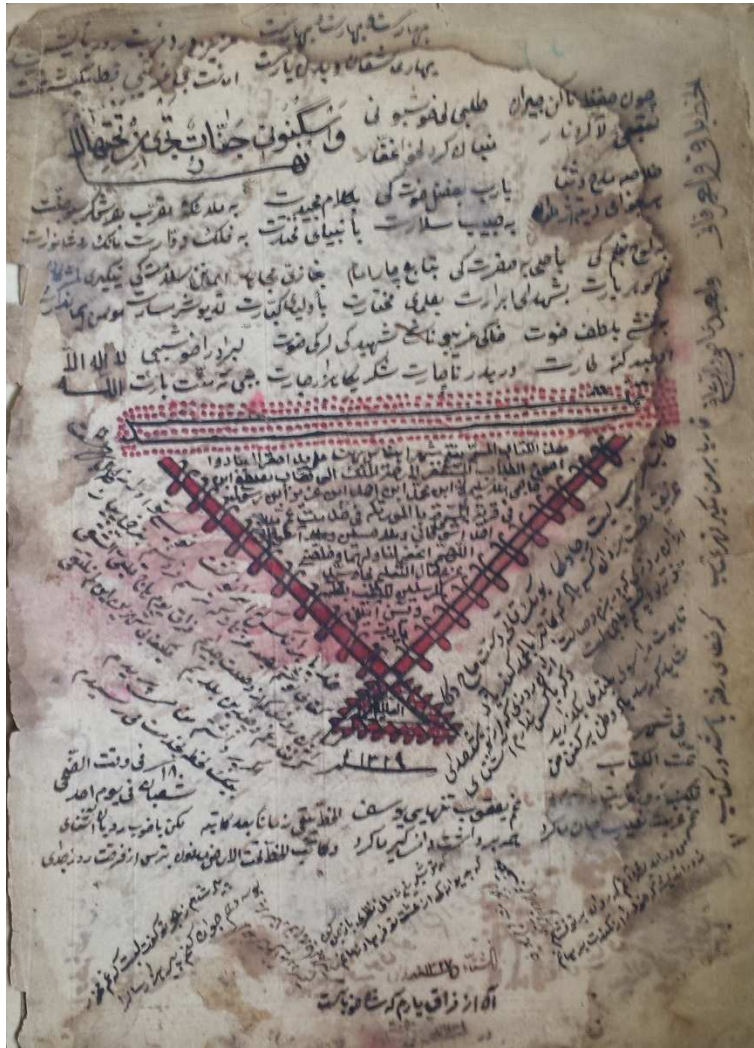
بهار عاشقان و بلبل بهارست
امانت بگو عمری قطعه

چون مصطفانک بیرار طلبی لحفوشیونی
تبعی لار ولرنا ... نبیا که کرلیق غفار
ولیسکنوب جنات تجری تحتها الانهار

یارب جعفر موتکی بکلام مجیدت
پحبیب اسلامت بانبیای ...

... باعلی ... کی ... جماعت ...
... بشهیدلی ... بشرت ...
... بلطف ... شهید ...
... و ... لا اله الا الله

هذا الکتاب ...

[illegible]

۱۳۱۹

۱۲۸۰
شعبان فی یوم احد

ثم یعقوب ... یوسف ... زمانا بعد ...
... بعد ...

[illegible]

... الله ...
آه از فراق یارم ...